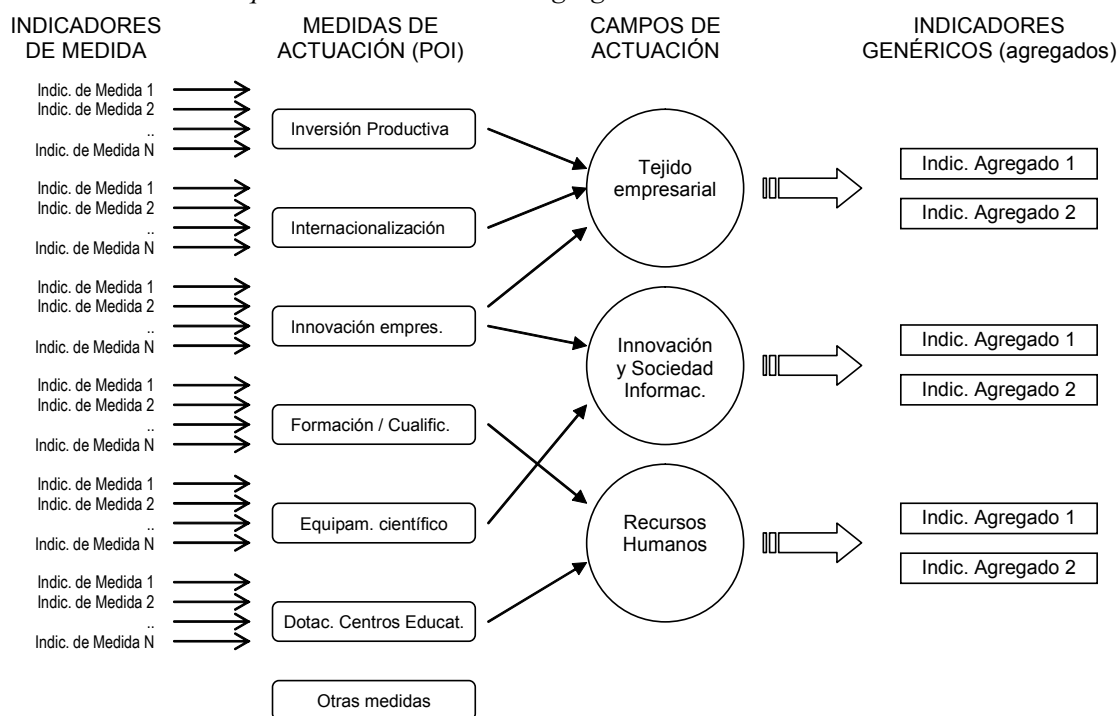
INDICADORES DE MEDIDA

MEDIDAS DE ACTUACIÓN (POI)

CAMPOS DE ACTUACIÓN

INDICADORES GENÉRICOS (agregados)

Indic. de Medida 1
Indic. de Medida 2
..
Indic. de Medida N

Inversión Productiva

Indic. de Medida 1
Indic. de Medida 2
..
Indic. de Medida N

Internacionalización

Indic. de Medida 1
Indic. de Medida 2
..
Indic. de Medida N

Innovación empres.

Indic. de Medida 1
Indic. de Medida 2
..
Indic. de Medida N

Formación / Cualific.

Indic. de Medida 1
Indic. de Medida 2
..
Indic. de Medida N

Equipam. científico

Indic. de Medida 1
Indic. de Medida 2
..
Indic. de Medida N

Dotac. Centros Educat.

Otras medidas

Tejido empresarial

Innovación y Sociedad Informac.

Recursos Humanos

Indic. Agregado 1
Indic. Agregado 2

Indic. Agregado 1
Indic. Agregado 2

Indic. Agregado 1
Indic. Agregado 2